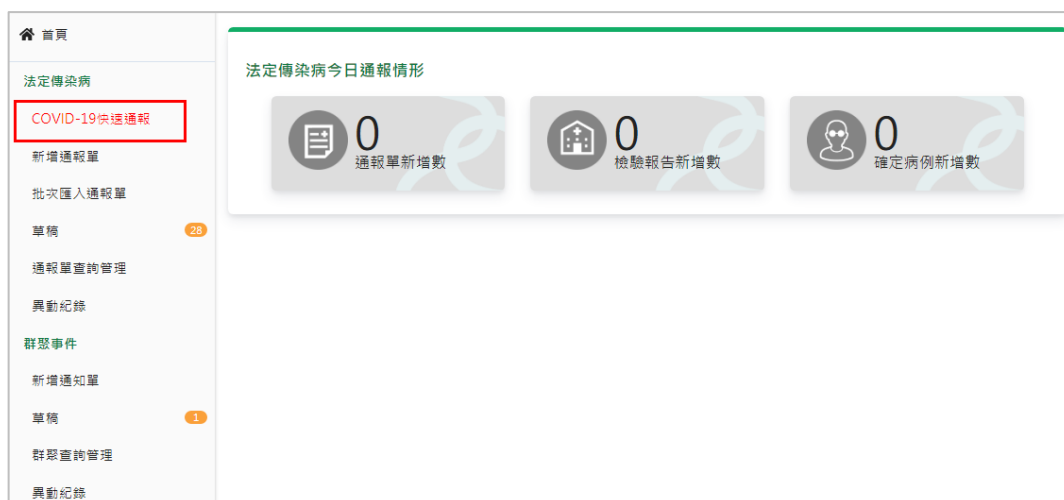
首頁

法定傳染病

COVID-19快速通報

新增通報單

批次匯入通報單

草稿 28

通報單查詢管理

異動紀錄

群聚事件

新增通知單

草稿 1

群聚查詢管理

異動紀錄

法定傳染病今日通報情形

0
通報單新增數

0
檢驗報告新增數

0
確定病例新增數